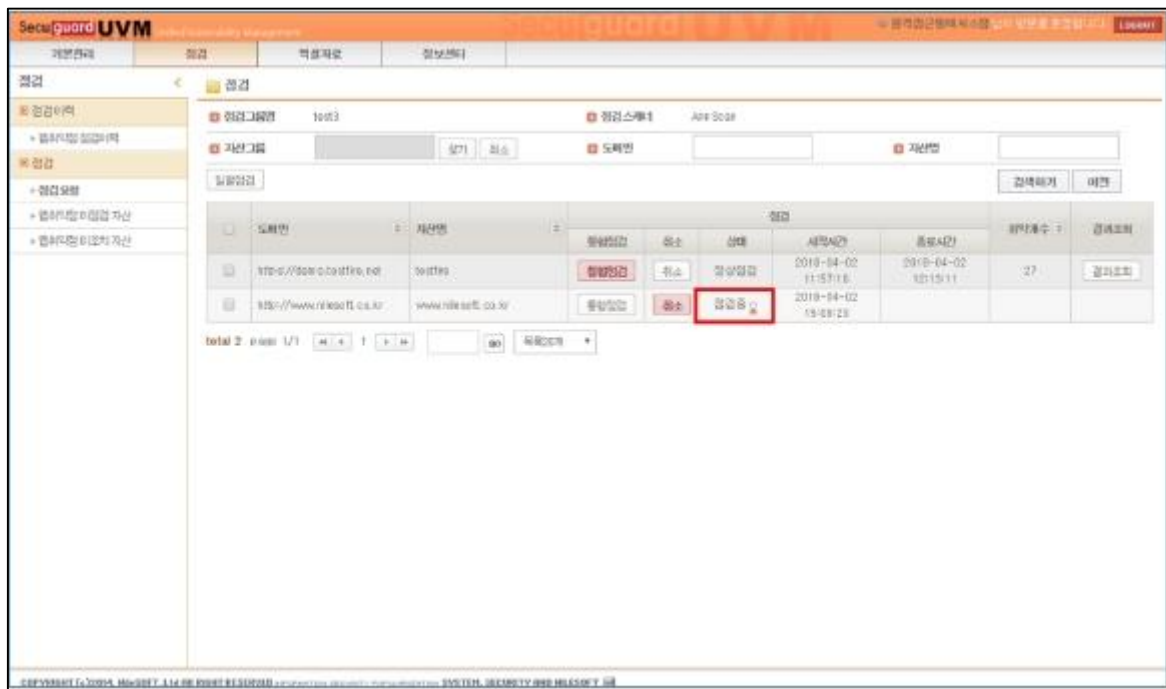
Secuguard UVM

LOGOUT

기본관리 | 점검 | 학습자료 | 정보센터

점검

점검이력

웹취약점 점검이력

점검

점검요청

웹취약점 미점검 자산

웹취약점 미조치 자산

점검

점검그룹명 test3

점검스캐너 Ape Scan

자산그룹 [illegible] 찾기 취소

도메인

자산명

일괄점검

검색하기 이전

| | 도메인 | 자산명 | 점검 | | | | | 취약개수 | 결과조회 |
|---|---|---|---|---|---|---|---|---|---|
| | | | 중앙점검 | 취소 | 상태 | 시작시간 | 종료시간 | | |
| | http://demo.testfire.net | testfire | 중앙점검 | 취소 | 정상점검 | 2018-04-02 11:57:16 | 2018-04-02 12:15:11 | 27 | 결과조회 |
| | http://www.nilesoft.co.kr | www.nilesoft.co.kr | 중앙점검 | 취소 | 점검중 | 2018-04-02 15:59:23 | | | |

total 2 page 1/1 1 go 목록20개

COPYRIGHT (c) 2004. NILESOFT. ALL RIGHT RESERVED SYSTEM, SECURITY AND NILESOFT